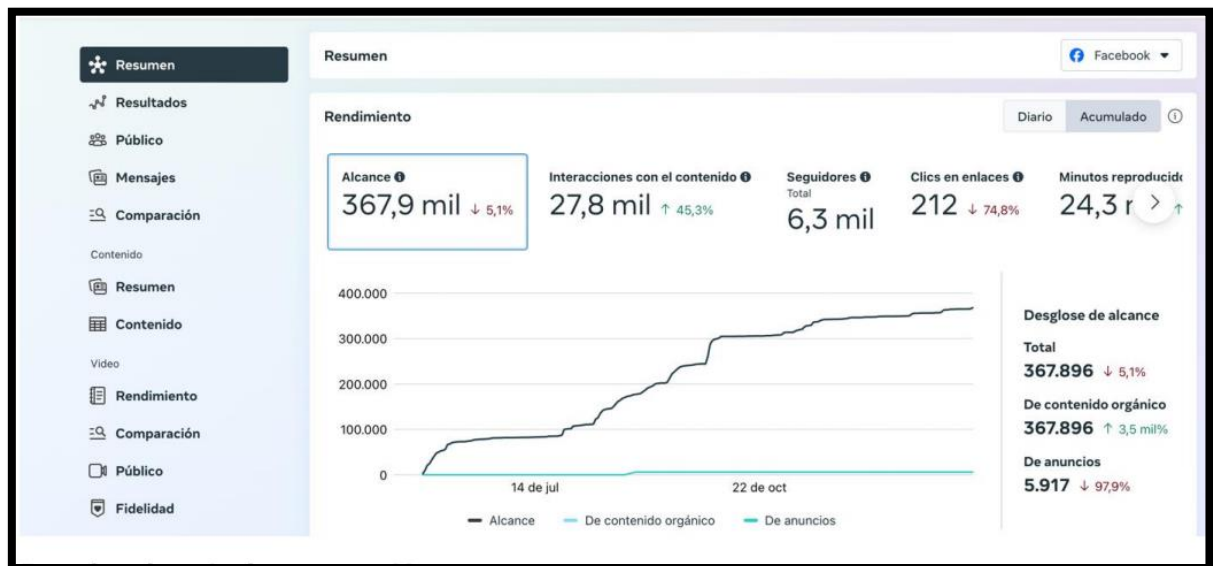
Resumen
Resultados
Público
Mensajes
Comparación
Contenido
Resumen
Contenido
Video
Rendimiento
Comparación
Público
Fidelidad

Resumen

Facebook

Rendimiento

Diario Acumulado

Alcance
367,9 mil ↓ 5,1%

Interacciones con el contenido
27,8 mil ↑ 45,3%

Seguidores
Total
6,3 mil

Clics en enlaces
212 ↓ 74,8%

Minutos reproducid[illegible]
24,3 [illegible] ↑

400.000
300.000
200.000
100.000
0
14 de jul
22 de oct

Alcance
De contenido orgánico
De anuncios

Desglose de alcance
Total
367.896 ↓ 5,1%
De contenido orgánico
367.896 ↑ 3,5 mil%
De anuncios
5.917 ↓ 97,9%